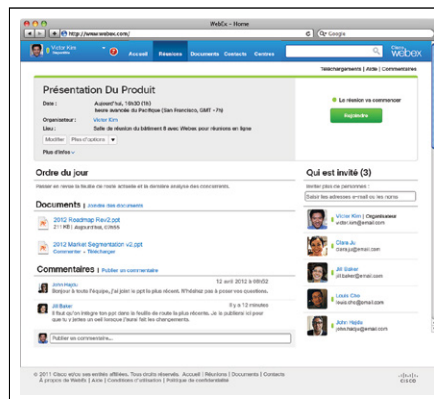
WebEx - Home
http://www.webex.com/
Google
Victor Kim
Accueil Réunions Documents Contacts Centres
Cisco webex
Téléchargements | Aide | Commentaires

Présentation Du Produit
Date : Aujourd'hui, 10h30 (1h) heure avancée du Pacifique (San Francisco, GMT -7h)
Organisateur : Victor Kim
Lieu : Salle de réunion du bâtiment 8 avec Webex pour réunions en ligne
Modifier Plus d'options
Plus d'infos
La réunion va commencer
Rejoindre

Ordre du jour
Passer en revue la feuille de route actuelle et la dernière analyse des concurrents.

Documents | Joindre des documents
2012 Roadmap Rev2.ppt
211 KB | Aujourd'hui, 11h
2012 Market Segmentation v2.ppt
Commenter • Télécharger

Commentaires | Publier un commentaire
John Hajdu
Bonjour à toute l'équipe, j'ai joint la ppt la plus récente. N'hésitez pas à poser vos questions.
12 avril 2012 à 16h52
Jill Baker
Il y a 12 minutes
Il faut qu'on intègre ton ppt dans la feuille de route la plus récente. Je la publierai ici pour que tu y aies accès une fois que j'aurai effectué tous les changements.
Publier un commentaire...

Qui est invité (3)
Inviter plus de personnes :
Saisir les adresses e-mail ou les noms
Victor Kim | Organisateur
vkim@email.com
Clara Ju
claraju@email.com
Jill Baker
jill.baker@email.com
Louis Cho
louis.cho@email.com
John Hajdu
john.hajdu@email.com

© 2011 Cisco et/ou ses entités affiliées. Tous droits réservés. Accueil | Réunions | Documents | Contacts
À propos de WebEx | Aide | Conditions d'utilisation | Politique de confidentialité
cisco